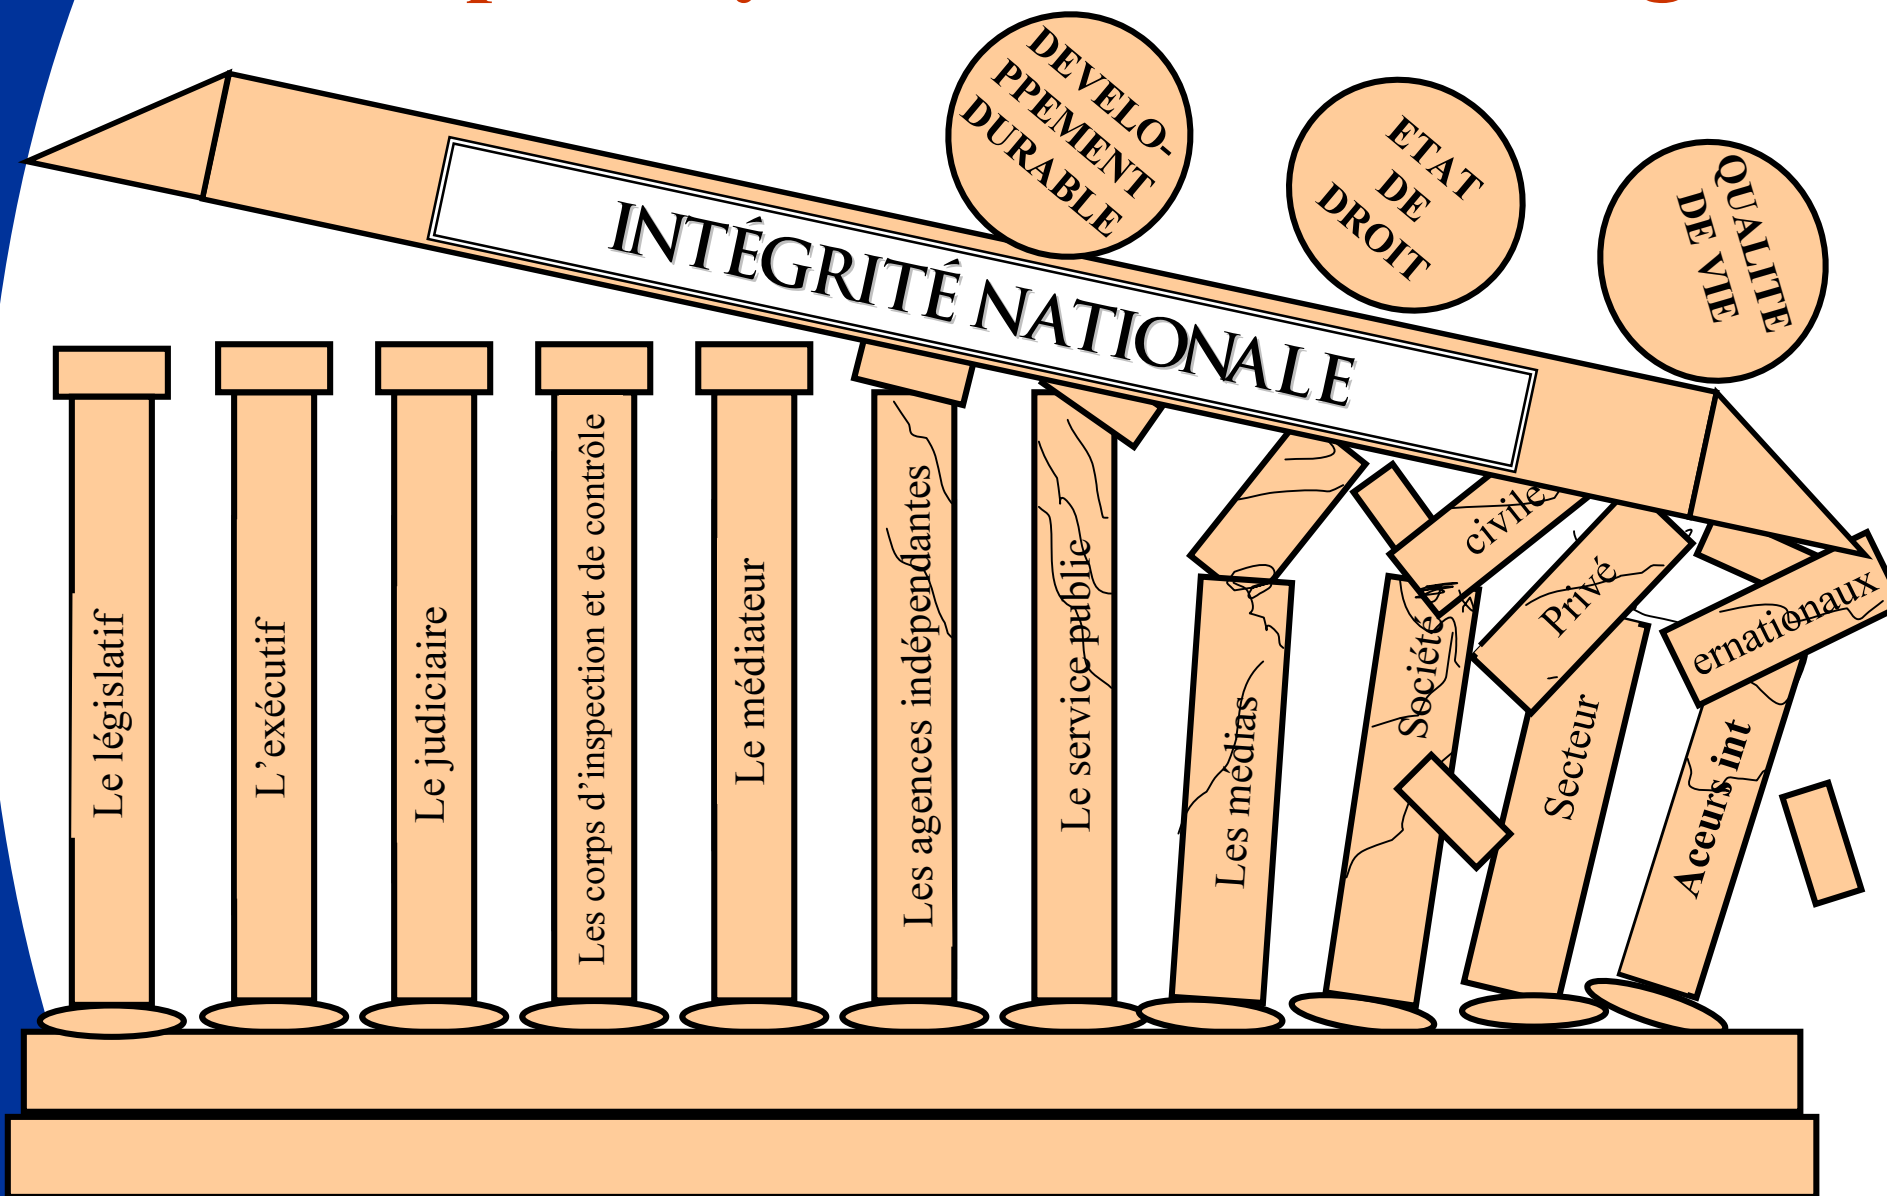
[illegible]

DEVELOPPEMENT DURABLE

ETAT DE DROIT

QUALITE DE VIE

INTÉGRITÉ NATIONALE

Le législatif

L'exécutif

Le judiciaire

Les corps d'inspection et de contrôle

Le médiateur

Les agences indépendantes

Le service public

Les médias

Société civile

Secteur Privé

Aceurs internationaux